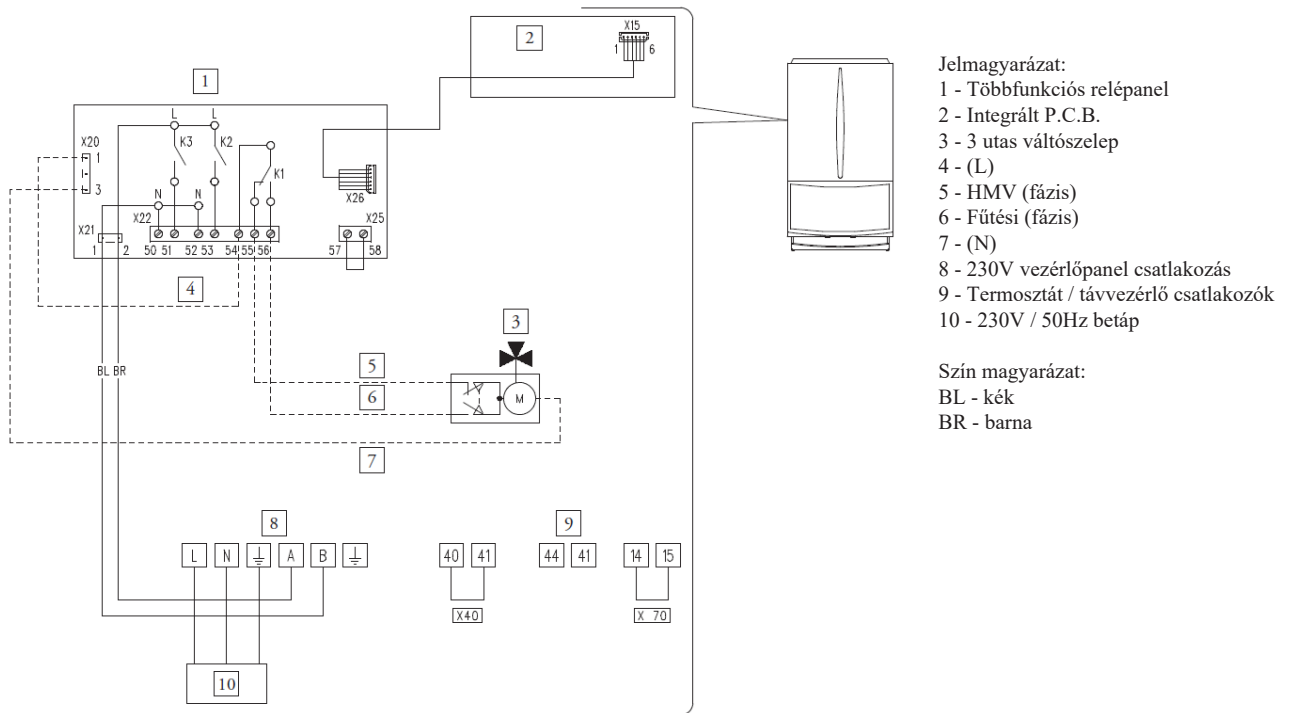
2

X15

1 6

1

L L

K3 K2

X20

1

3

N N

K1

X26

X22

X25

X21

1 2 50 51 52 53 54 55 56 57 58

4

3

BL BR

5

6

M

7

8

L N A B

9

40 41 44 41 14 15

X40 X 70

10

Jelmagyarázat:
1 - Többfunkciós relépanel
2 - Integrált P.C.B.
3 - 3 utas váltószelep
4 - (L)
5 - HMV (fázis)
6 - Fűtési (fázis)
7 - (N)
8 - 230V vezérlőpanel csatlakozás
9 - Termosztát / távvezérlő csatlakozók
10 - 230V / 50Hz betáp

Szín magyarázat:
BL - kék
BR - barna